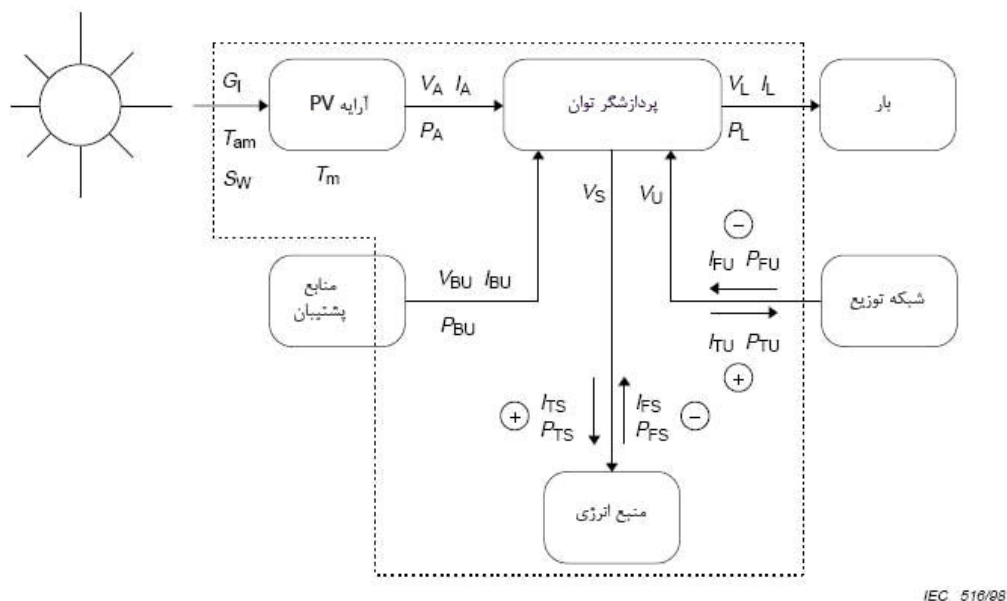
$G_I$
$T_{am}$
$S_W$

آرایه PV
$T_m$

$V_A$ $I_A$
$P_A$

پردازشگر توان

$V_L$ $I_L$
$P_L$

بار

$V_S$
$V_U$

−
$I_{FU}$ $P_{FU}$

شبکه توزیع

$I_{TU}$ $P_{TU}$
+

منابع پشتیبان

$V_{BU}$ $I_{BU}$
$P_{BU}$

+
$I_{TS}$
$P_{TS}$

$I_{FS}$
$P_{FS}$
−

منبع انرژی

IEC 516/98